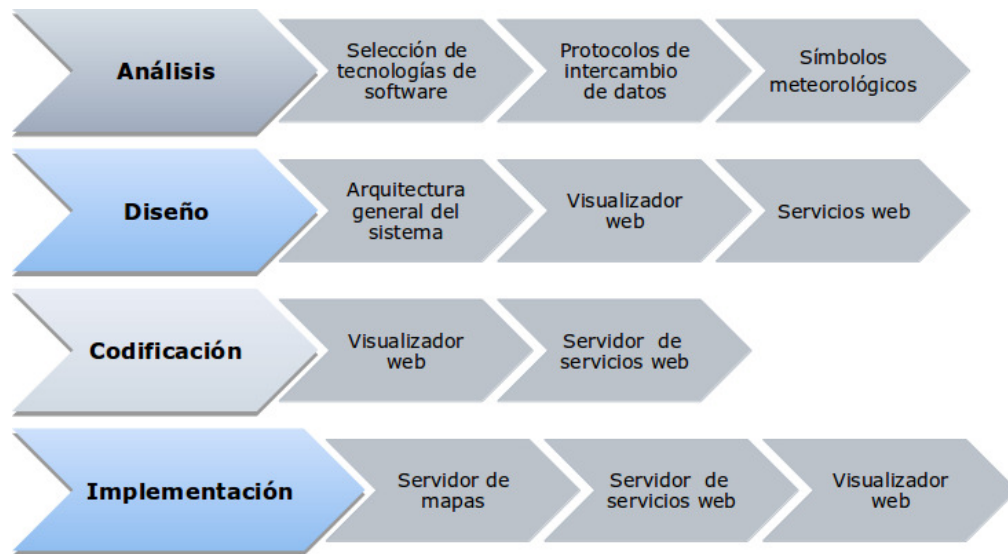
Análisis

Selección de tecnologías de software

Protocolos de intercambio de datos

Símbolos meteorológicos

Diseño

Arquitectura general del sistema

Visualizador web

Servicios web

Codificación

Visualizador web

Servidor de servicios web

Implementación

Servidor de mapas

Servidor de servicios web

Visualizador web